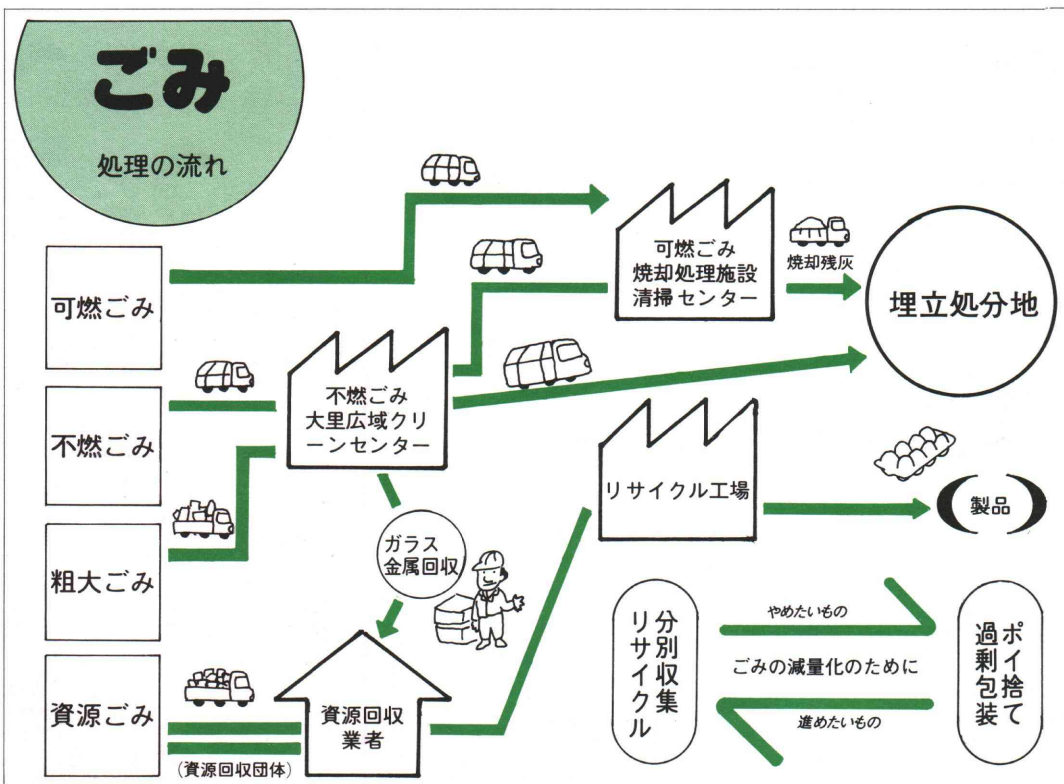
ごみ
処理の流れ

可燃ごみ
不燃ごみ
粗大ごみ
資源ごみ

可燃ごみ
焼却処理施設
清掃センター

焼却残灰

埋立処分地

不燃ごみ
大里広域クリーンセンター

ガラス
金属回収

リサイクル工場

製品

資源回収
業者

(資源回収団体)

分別収集
リサイクル

やめたいもの
ごみの減量化のために
進めたいもの

ポイ捨て
過剰包装